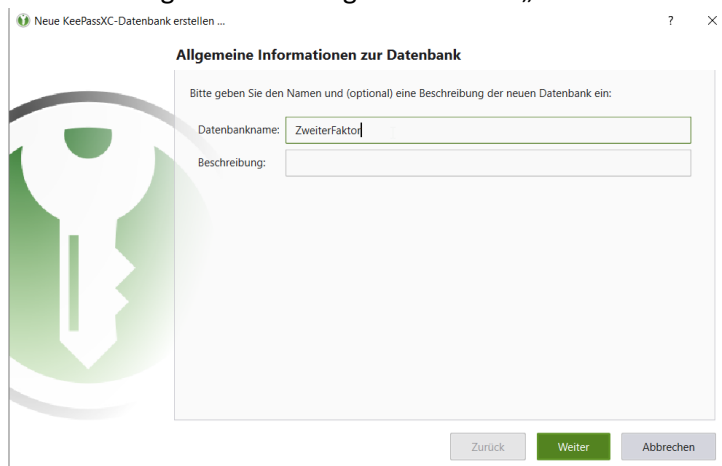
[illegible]

Neue KeePassXC-Datenbank erstellen ...

?

Allgemeine Informationen zur Datenbank

Bitte geben Sie den Namen und (optional) eine Beschreibung der neuen Datenbank ein:

Datenbankname: ZweiterFaktor

Beschreibung:

Zurück

Weiter

Abbrechen